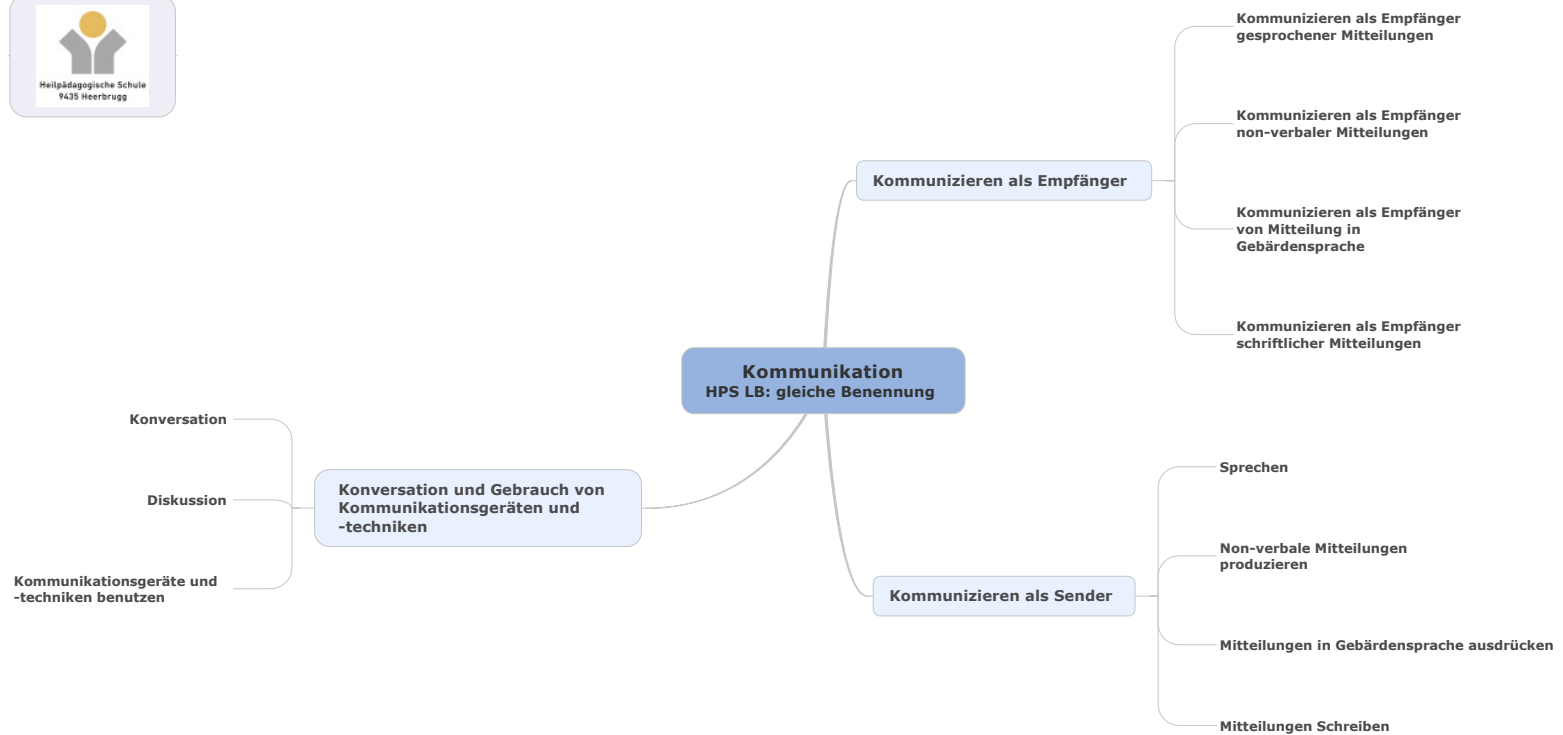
Heilpädagogische Schule
9435 Heerbrugg

Kommunikation
HPS LB: gleiche Benennung

Kommunizieren als Empfänger

Kommunizieren als Empfänger gesprochener Mitteilungen

Kommunizieren als Empfänger non-verbaler Mitteilungen

Kommunizieren als Empfänger von Mitteilung in Gebärdensprache

Kommunizieren als Empfänger schriftlicher Mitteilungen

Kommunizieren als Sender

Sprechen

Non-verbale Mitteilungen produzieren

Mitteilungen in Gebärdensprache ausdrücken

Mitteilungen Schreiben

Konversation und Gebrauch von Kommunikationsgeräten und -techniken

Konversation

Diskussion

Kommunikationsgeräte und -techniken benutzen